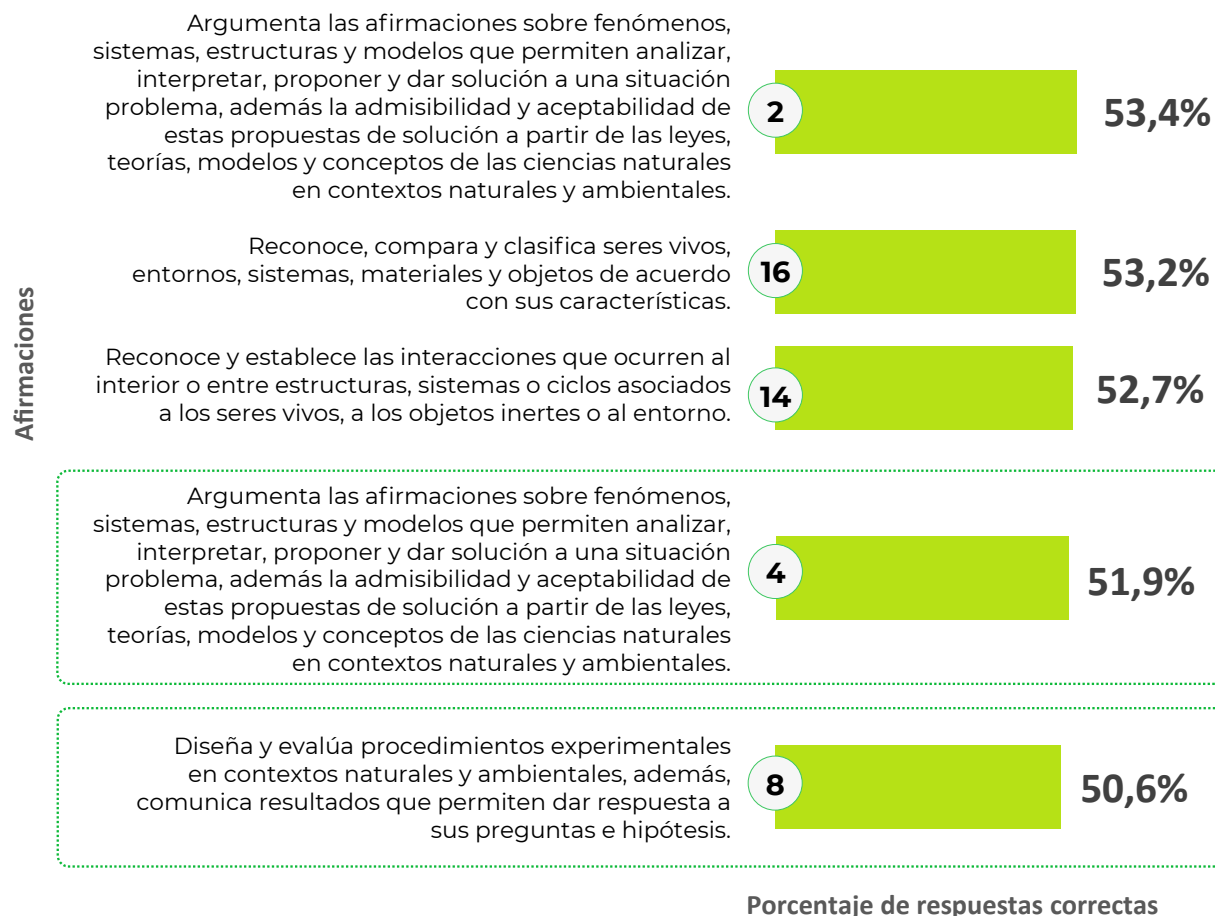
Afirmaciones

Argumenta las afirmaciones sobre fenómenos, sistemas, estructuras y modelos que permiten analizar, interpretar, proponer y dar solución a una situación problema, además la admisibilidad y aceptabilidad de estas propuestas de solución a partir de las leyes, teorías, modelos y conceptos de las ciencias naturales en contextos naturales y ambientales.

2

53,4%

Reconoce, compara y clasifica seres vivos, entornos, sistemas, materiales y objetos de acuerdo con sus características.

16

53,2%

Reconoce y establece las interacciones que ocurren al interior o entre estructuras, sistemas o ciclos asociados a los seres vivos, a los objetos inertes o al entorno.

14

52,7%

Argumenta las afirmaciones sobre fenómenos, sistemas, estructuras y modelos que permiten analizar, interpretar, proponer y dar solución a una situación problema, además la admisibilidad y aceptabilidad de estas propuestas de solución a partir de las leyes, teorías, modelos y conceptos de las ciencias naturales en contextos naturales y ambientales.

4

51,9%

Diseña y evalúa procedimientos experimentales en contextos naturales y ambientales, además, comunica resultados que permiten dar respuesta a sus preguntas e hipótesis.

8

50,6%

Porcentaje de respuestas correctas